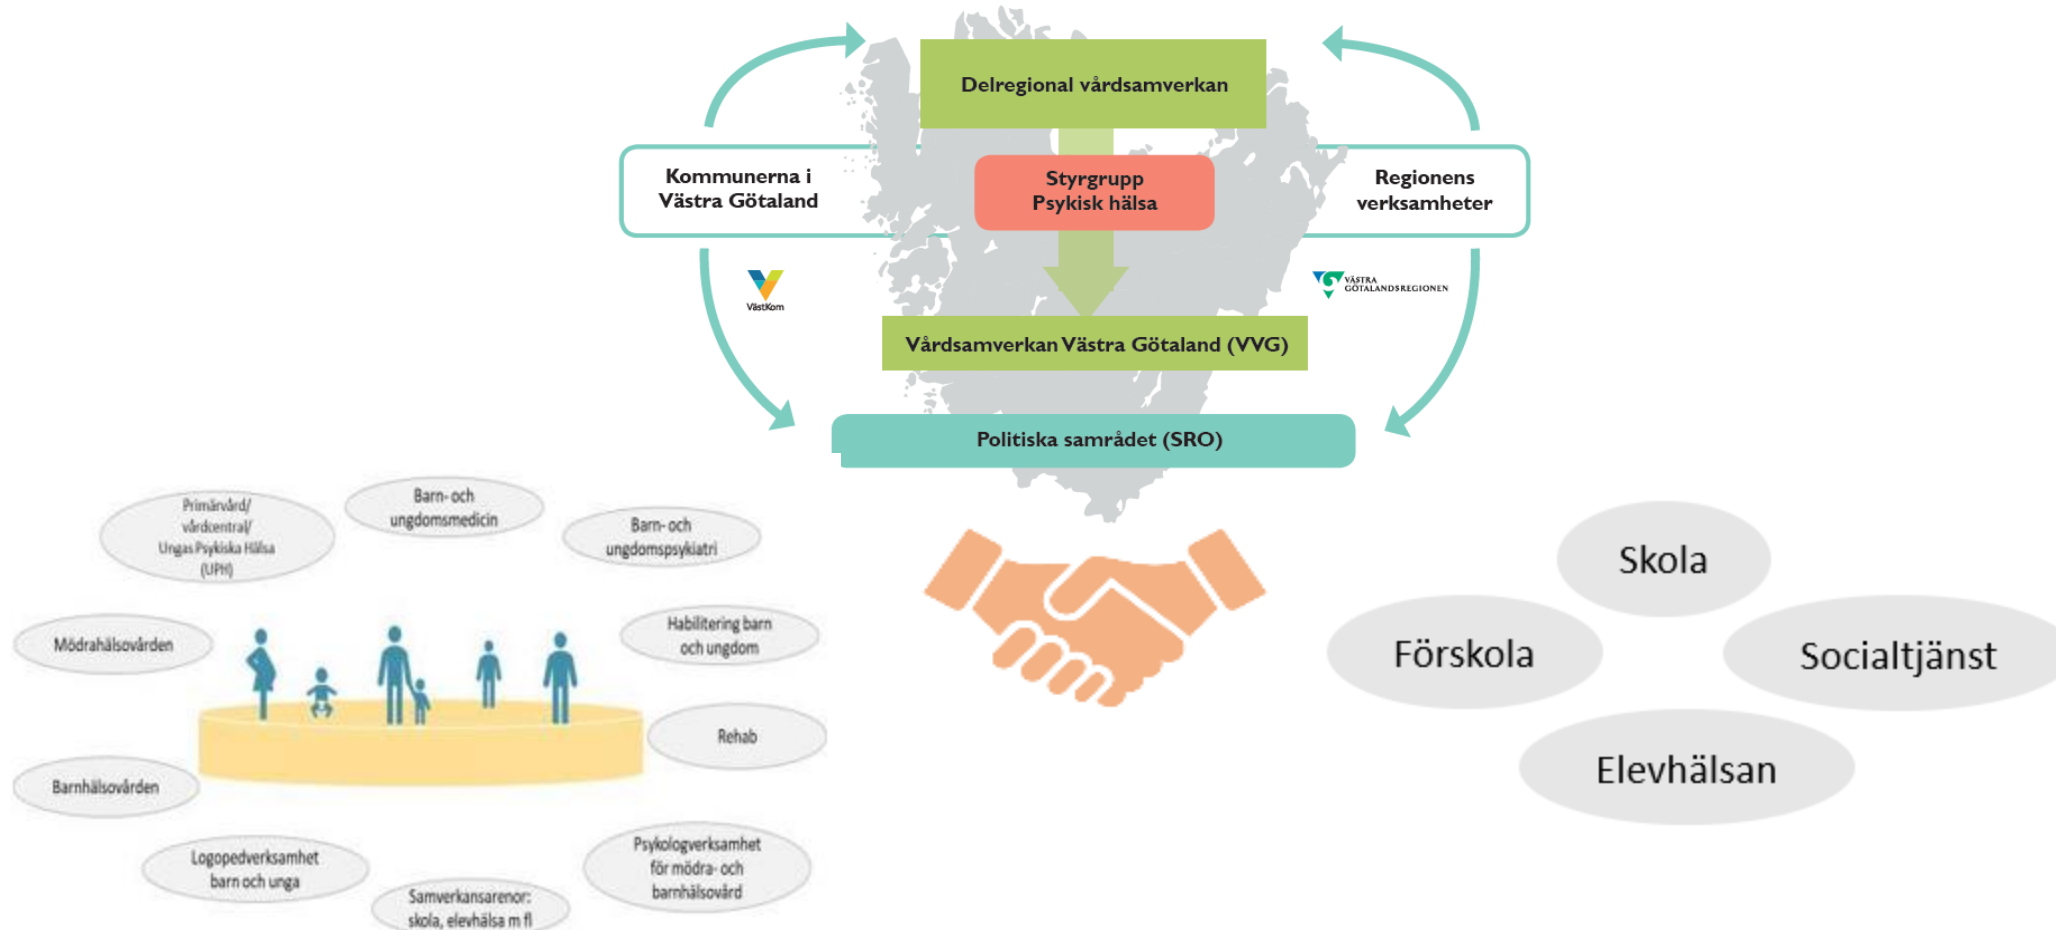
Delregional vårdsamverkan

Kommunerna i Västra Götaland

Styrgrupp Psykisk hälsa

Regionens verksamheter

VästKom

VÄSTRA GÖTALANDSREGIONEN

Vårdsamverkan Västra Götaland (VVG)

Politiska samrådet (SRO)

Primärvård/ vårdcentral/ Ungas Psykiska Hälsa (UPH)

Barn- och ungdomsmedicin

Barn- och ungdomspsykiatri

Mödrahälsovården

Habilitering barn och ungdom

Rehab

Barnhälsovården

Logopedverksamhet barn och unga

Samverkansarenor: skola, elevhälsa m fl

Psykologverksamhet för mödra- och barnhälsovård

Skola

Förskola

Socialtjänst

Elevhälsan